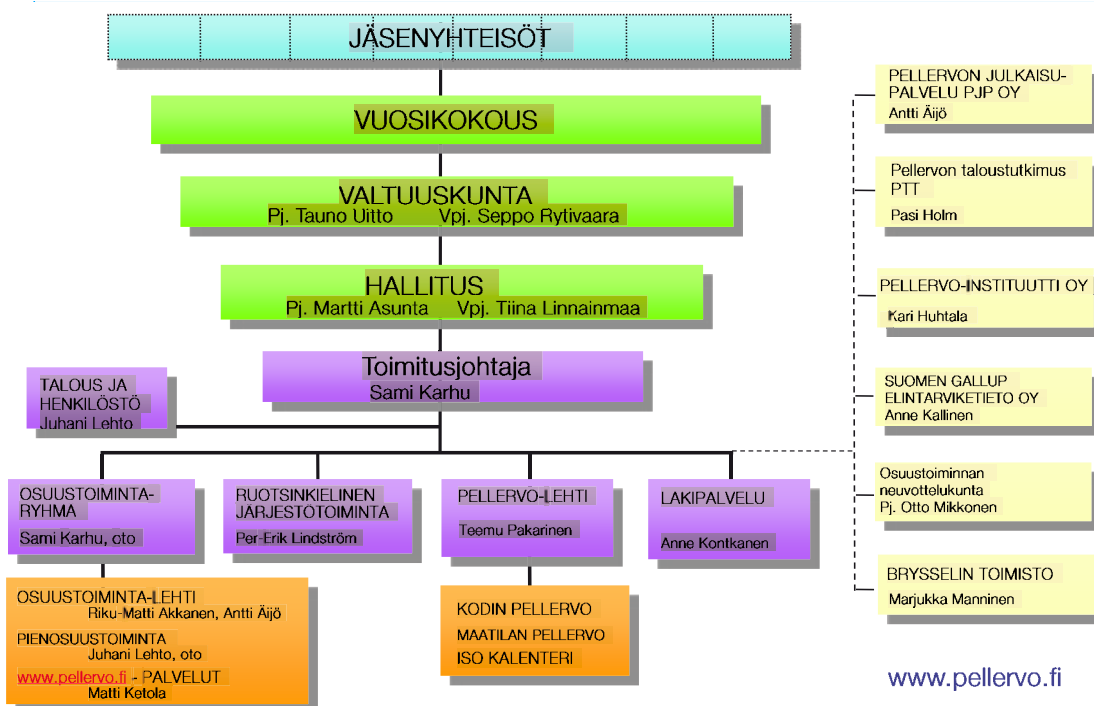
JÄSENYHTEISÖT

VUOSIKOKOUS

VALTUUSKUNTA
Pj. Tauno Uitto Vpj. Seppo Rytivaara

HALLITUS
Pj. Martti Asunta Vpj. Tiina Linnainmaa

Toimitusjohtaja
Sami Karhu

TALOUS JA HENKILÖSTÖ
Juhani Lehto

OSUUSTOIMINTA-RYHMA
Sami Karhu, oto

RUOTSINKIELINEN JARJESTOTOIMINTA
Per-Erik Lindström

PELLERVO-LEHTI
Teemu Pakarinen

LAKIPALVELU
Anne Kontkanen

OSUUSTOIMINTA-LEHTI
Riku-Matti Akkanen, Antti Äijö
PIENOSUUSTOIMINTA
Juhani Lehto, oto
www.pellervo.fi - PALVELUT
Matti Ketola

KODIN PELLERVO
MAATILAN PELLERVO
ISO KALENTERI

PELLERVON JULKAISU-PALVELU PJP OY
Antti Äijö

Pellervon taloustutkimus PTT
Pasi Holm

PELLERVO-INSTITUUTTI OY
Kari Huhtala

SUOMEN GALLUP ELINTARVIKETIETO OY
Anne Kallinen

Osuustoiminnan neuvottelukunta
Pj. Otto Mikkonen

BRYSSELIN TOIMISTO
Marjukka Manninen

www.pellervo.fi